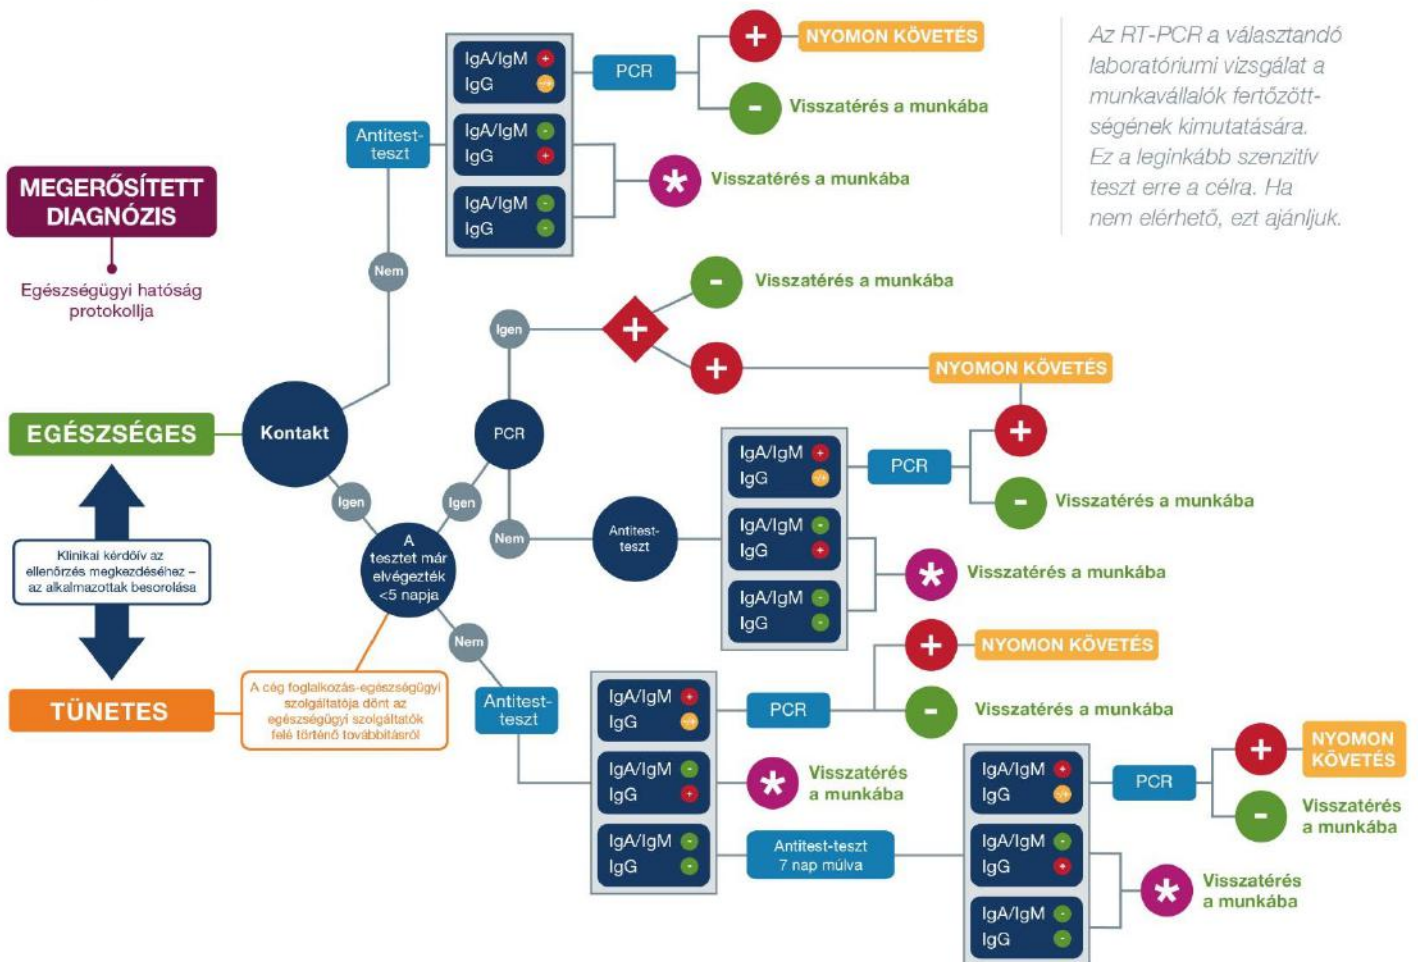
Az RT-PCR a választandó laboratóriumi vizsgálat a munkavállalók fertőzöttségének kimutatására. Ez a leginkább szenzitív teszt erre a célra. Ha nem elérhető, ezt ajánljuk.

MEGERŐSÍTETT DIAGNÓZIS

Egészségügyi hatóság protokollja

EGÉSZSÉGES

Klinikai kérdőív az ellenőrzés megkezdéséhez – az alkalmazottak besorolása

TÜNETES

A cég foglalkozás-egészségügyi szolgáltatója dönt az egészségügyi szolgáltatók felé történő továbbításról

Kontakt

Nem

Antitest-teszt

IgA/IgM +
IgG +/-

PCR

+ NYOMON KÖVETÉS

- Visszatérés a munkába

IgA/IgM -
IgG +

IgA/IgM -
IgG -

* Visszatérés a munkába

Igen

A tesztet már elvégezték <5 napja

Igen

PCR

Igen

+

- Visszatérés a munkába

+ NYOMON KÖVETÉS

Nem

Antitest-teszt

IgA/IgM +
IgG +/-

PCR

+

- Visszatérés a munkába

IgA/IgM -
IgG +

IgA/IgM -
IgG -

* Visszatérés a munkába

Nem

Antitest-teszt

IgA/IgM +
IgG +/-

PCR

+ NYOMON KÖVETÉS

- Visszatérés a munkába

IgA/IgM -
IgG +

* Visszatérés a munkába

IgA/IgM -
IgG -

Antitest-teszt 7 nap múlva

IgA/IgM +
IgG +/-

PCR

+ NYOMON KÖVETÉS

- Visszatérés a munkába

IgA/IgM -
IgG +

IgA/IgM -
IgG -

* Visszatérés a munkába